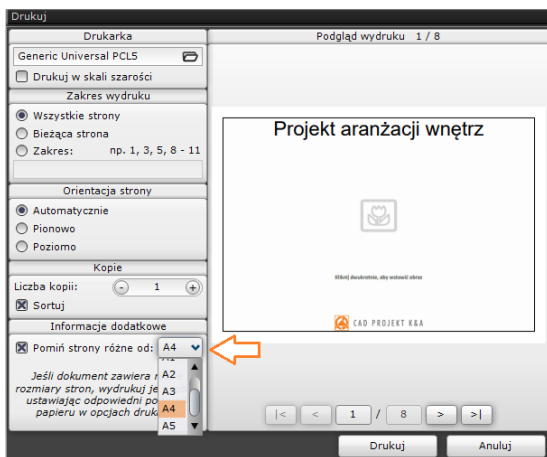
Drukuj

Drukarka

Generic Universal PCL5

Drukuj w skali szarości

Zakres wydruku

Wszystkie strony

Bieżąca strona

Zakres: np. 1, 3, 5, 8 - 11

Orientacja strony

Automatycznie

Pionowo

Poziomo

Kopie

Liczba kopii: 1

Sortuj

Informacje dodatkowe

Pomiń strony różne od: A4

A1
A2
A3
A4
A5

Jeśli dokument zawiera r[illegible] rozmiary stron, wydrukuj je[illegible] ustawiając odpowiedni po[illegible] papieru w opcjach druk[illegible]

Podgląd wydruku 1 / 8

Projekt aranżacji wnętrz

Kliknij dwukrotnie, aby wstawić obraz

CAD PROJEKT K&A

|< < 1 / 8 > >|

Drukuj

Anuluj